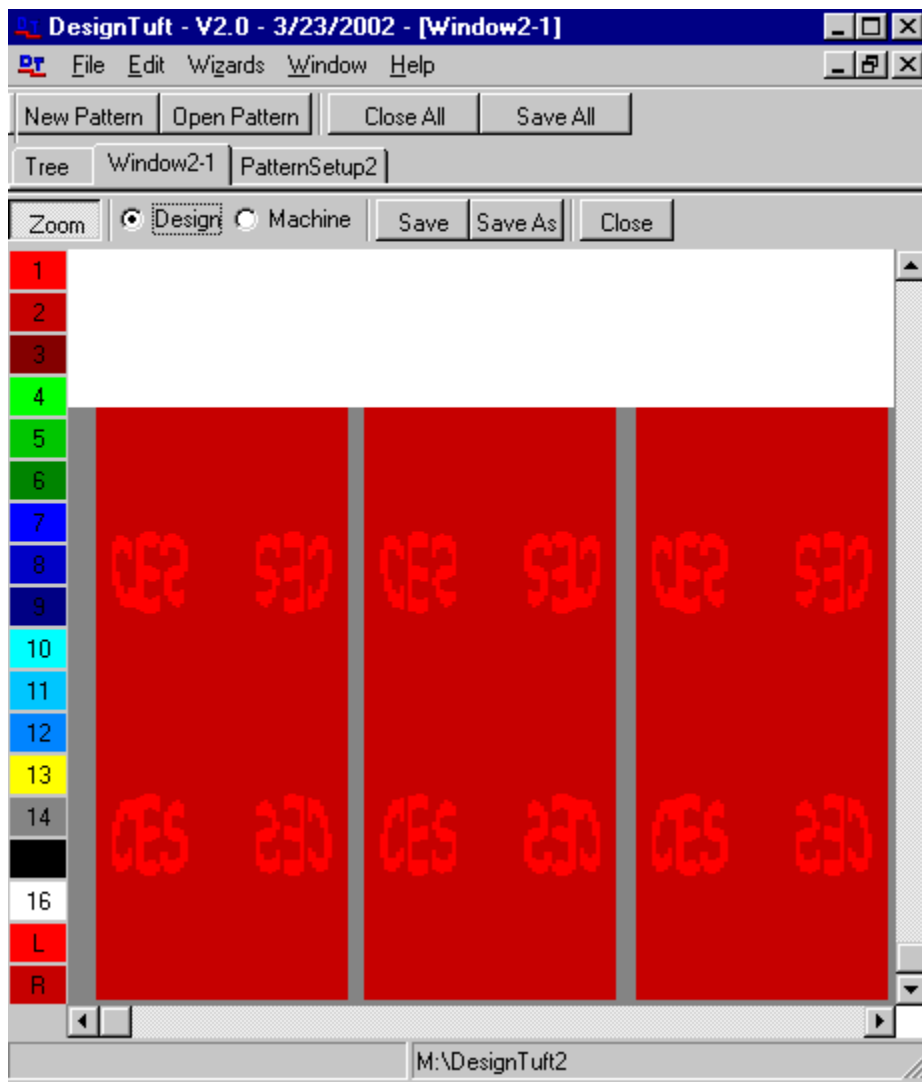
DesignTuft - V2.0 - 3/23/2002 - [Window2-1]

File Edit Wizards Window Help

New Pattern Open Pattern Close All Save All

Tree Window2-1 PatternSetup2

Zoom Design Machine Save Save As Close

1
2
3
4
5
6
7
8
9
10
11
12
13
14
16
L
R

CES CES CES CES CES CES
CES CES CES CES CES CES

M:\DesignTuft2